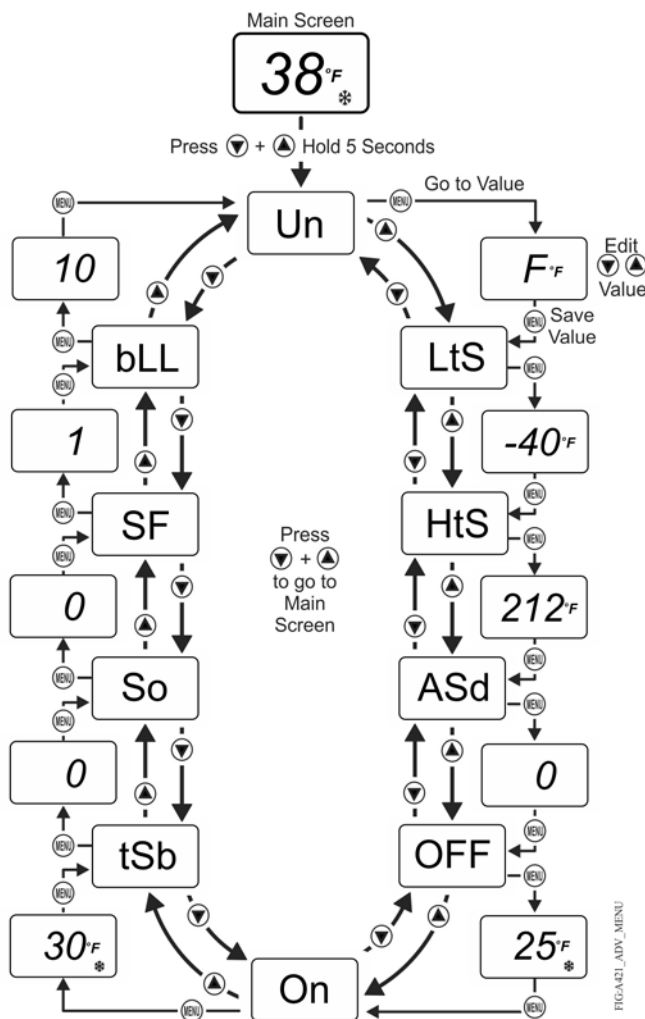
Main Screen

38°F

Press ▼ + ▲ Hold 5 Seconds

MENU

Un

MENU Go to Value

F°F

Edit ▼ ▲ Value

MENU Save Value

10

MENU

bLL

LtS

MENU

MENU

-40°F

1

MENU

SF

HtS

MENU

MENU

Press ▼ + ▲ to go to Main Screen

212°F

0

MENU

So

ASd

MENU

MENU

0

0

MENU

tSb

OFF

MENU

MENU

30°F

25°F

On

MENU

MENU

FIGA421_ADV_MENU